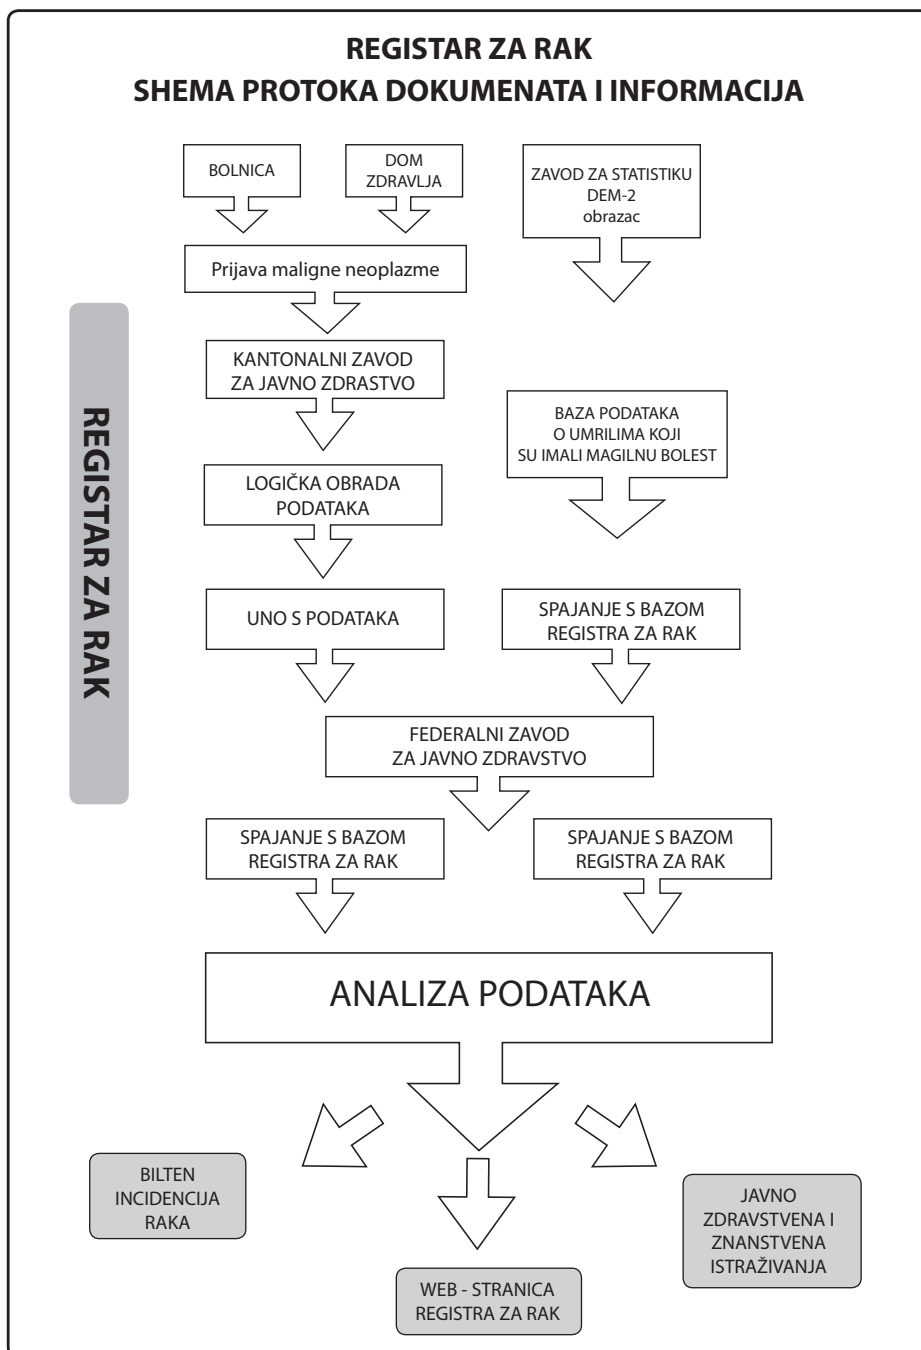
REGISTAR ZA RAK
SHEMA PROTOKA DOKUMENATA I INFORMACIJA

REGISTAR ZA RAK

BOLNICA

DOM ZDRAVLJA

ZAVOD ZA STATISTIKU DEM-2 obrazac

Prijava maligne neoplazme

KANTONALNI ZAVOD ZA JAVNO ZDRASTVO

BAZA PODATAKA O UMRILIMA KOJI SU IMALI MAGILNU BOLEST

LOGIČKA OBRADA PODATAKA

UNO S PODATAKA

SPAJANJE S BAZOM REGISTRA ZA RAK

FEDERALNI ZAVOD ZA JAVNO ZDRAVSTVO

SPAJANJE S BAZOM REGISTRA ZA RAK

SPAJANJE S BAZOM REGISTRA ZA RAK

ANALIZA PODATAKA

BILTEN INCIDENCIJA RAKA

WEB - STRANICA REGISTRA ZA RAK

JAVNO ZDRAVSTVENA I ZNANSTVENA ISTRAŽIVANJA